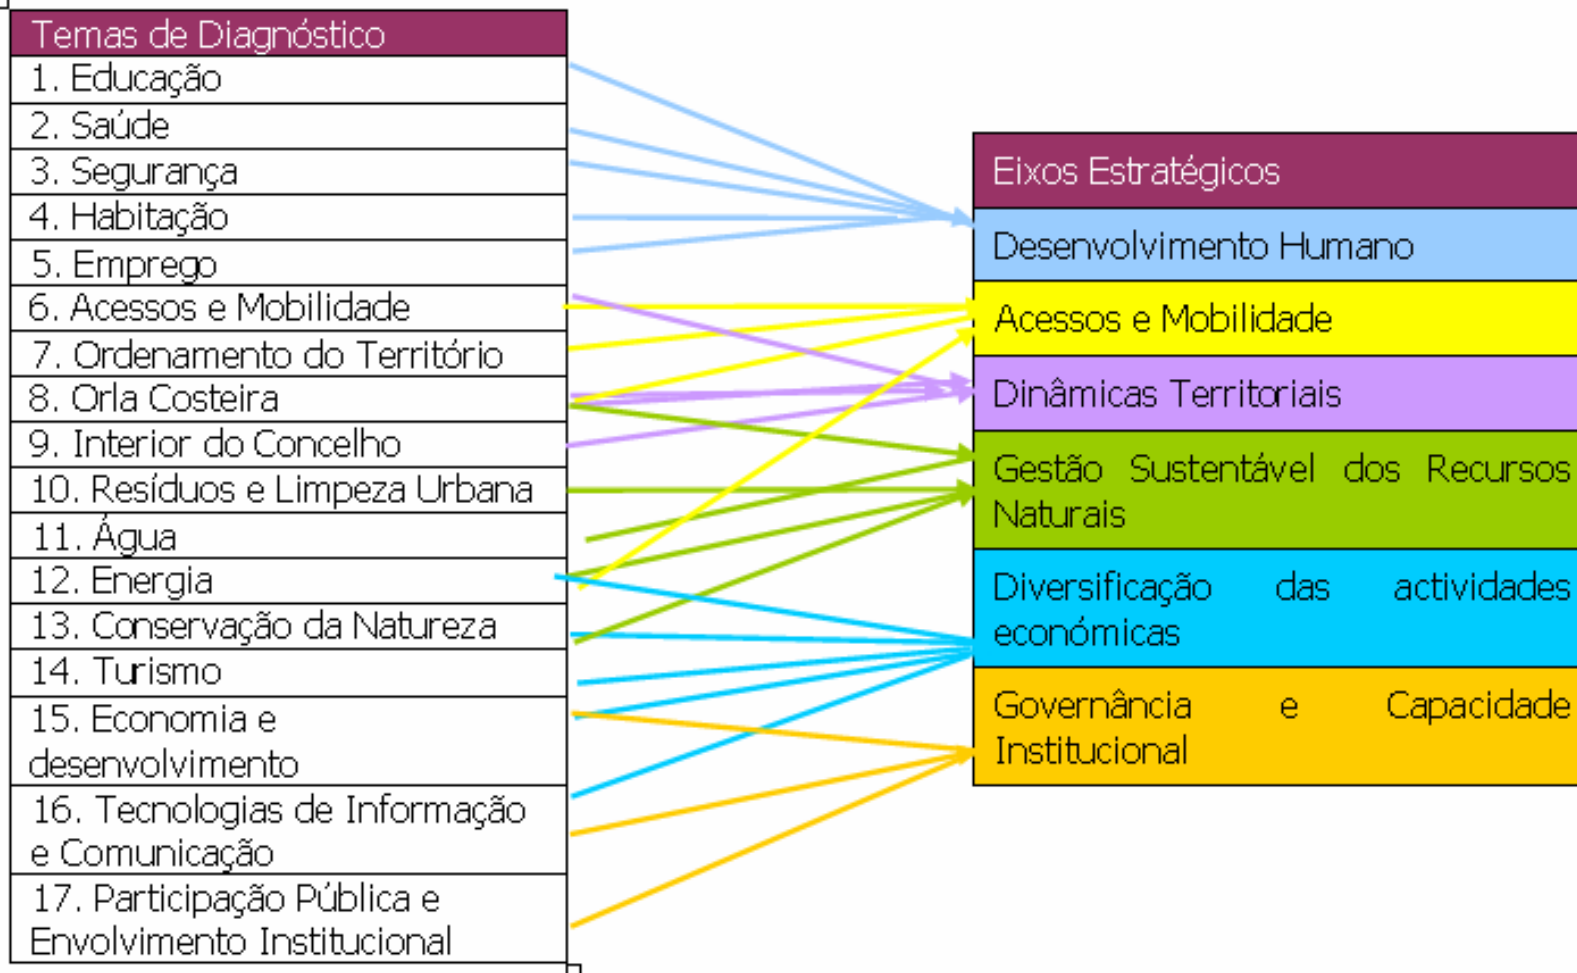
| Temas de Diagnóstico |
|---|
| 1. Educação |
| 2. Saúde |
| 3. Segurança |
| 4. Habitação |
| 5. Emprego |
| 6. Acessos e Mobilidade |
| 7. Ordenamento do Território |
| 8. Orla Costeira |
| 9. Interior do Concelho |
| 10. Resíduos e Limpeza Urbana |
| 11. Água |
| 12. Energia |
| 13. Conservação da Natureza |
| 14. Turismo |
| 15. Economia e desenvolvimento |
| 16. Tecnologias de Informação e Comunicação |
| 17. Participação Pública e Envolvimento Institucional |

| Eixos Estratégicos |
|---|
| Desenvolvimento Humano |
| Acessos e Mobilidade |
| Dinâmicas Territoriais |
| Gestão Sustentável dos Recursos Naturais |
| Diversificação das actividades económicas |
| Governância e Capacidade Institucional |